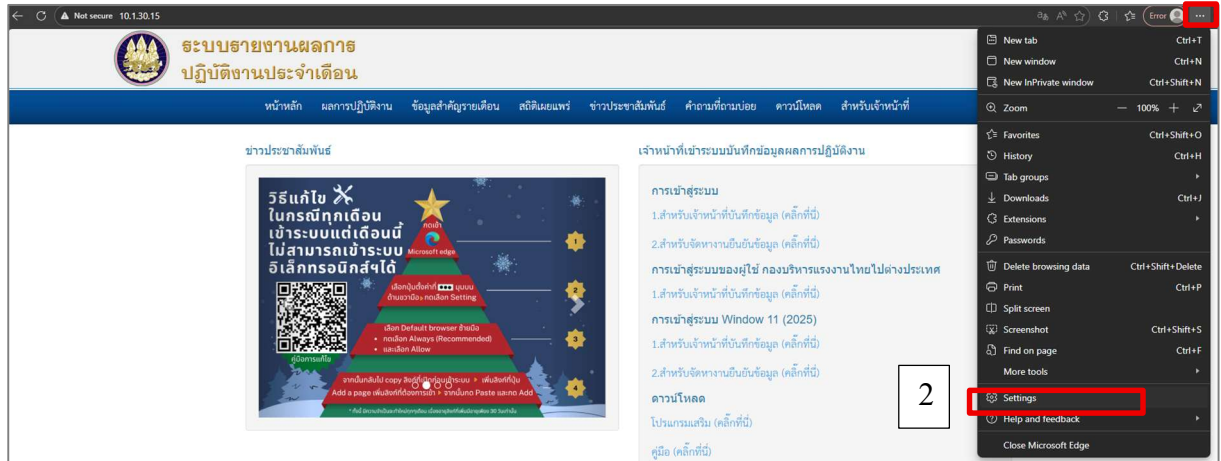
Not secure 10.1.30.15

Error

ระบบรายงานผลการ
ปฏิบัติงานประจำเดือน

หน้าหลัก ผลการปฏิบัติงาน ข้อมูลสำคัญรายเดือน สถิติเผยแพร่ ข่าวประชาสัมพันธ์ คำถามที่ถามบ่อย ดาวน์โหลด สำหรับเจ้าหน้าที่

ข่าวประชาสัมพันธ์

วิธีแก้ไข ในกรณีทุกเดือน เข้าระบบแต่เดือนนี้ ไม่สามารถเข้าระบบ อิเล็กทรอนิกส์ฯได้

กดเข้า Microsoft edge

1

เลือกปุ่มซึ่งทำ ••• มุมบน ด้านขวามือ > กดเลือก Setting

2

เลือก Default browser ซ้ายมือ
• กดเลือก Always (Recommended)
• และเลือก Allow

3

คู่มือการแก้ไข

จากนั้นกลับไป copy ลิงก์ที่ต้องการเข้าระบบ > เพิ่มลิงก์ที่ปุ่ม Add a page เพิ่มลิงก์ที่ต้องการเข้า > จากนั้นกด Paste และกด Add

4

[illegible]

เจ้าหน้าที่เข้าระบบบันทึกข้อมูลผลการปฏิบัติงาน

การเข้าสู่ระบบ

1.สำหรับเจ้าหน้าที่บันทึกข้อมูล (คลิ๊กที่นี่)

2.สำหรับจัดหางานยืนยันข้อมูล (คลิ๊กที่นี่)

การเข้าสู่ระบบของผู้ใช้ กองบริหารแรงงานไปต่างประเทศ

1.สำหรับเจ้าหน้าที่บันทึกข้อมูล (คลิ๊กที่นี่)

การเข้าสู่ระบบ Window 11 (2025)

1.สำหรับเจ้าหน้าที่บันทึกข้อมูล (คลิ๊กที่นี่)

2.สำหรับจัดหางานยืนยันข้อมูล (คลิ๊กที่นี่)

ดาวน์โหลด

โปรแกรมเสริม (คลิ๊กที่นี่)

คู่มือ (คลิ๊กที่นี่)

New tab Ctrl+T
New window Ctrl+N
New InPrivate window Ctrl+Shift+N
Zoom — 100% +
Favorites Ctrl+Shift+O
History Ctrl+H
Tab groups
Downloads Ctrl+J
Extensions
Passwords
Delete browsing data Ctrl+Shift+Delete
Print Ctrl+P
Split screen
Screenshot Ctrl+Shift+S
Find on page Ctrl+F
More tools
Settings
Help and feedback
Close Microsoft Edge

2